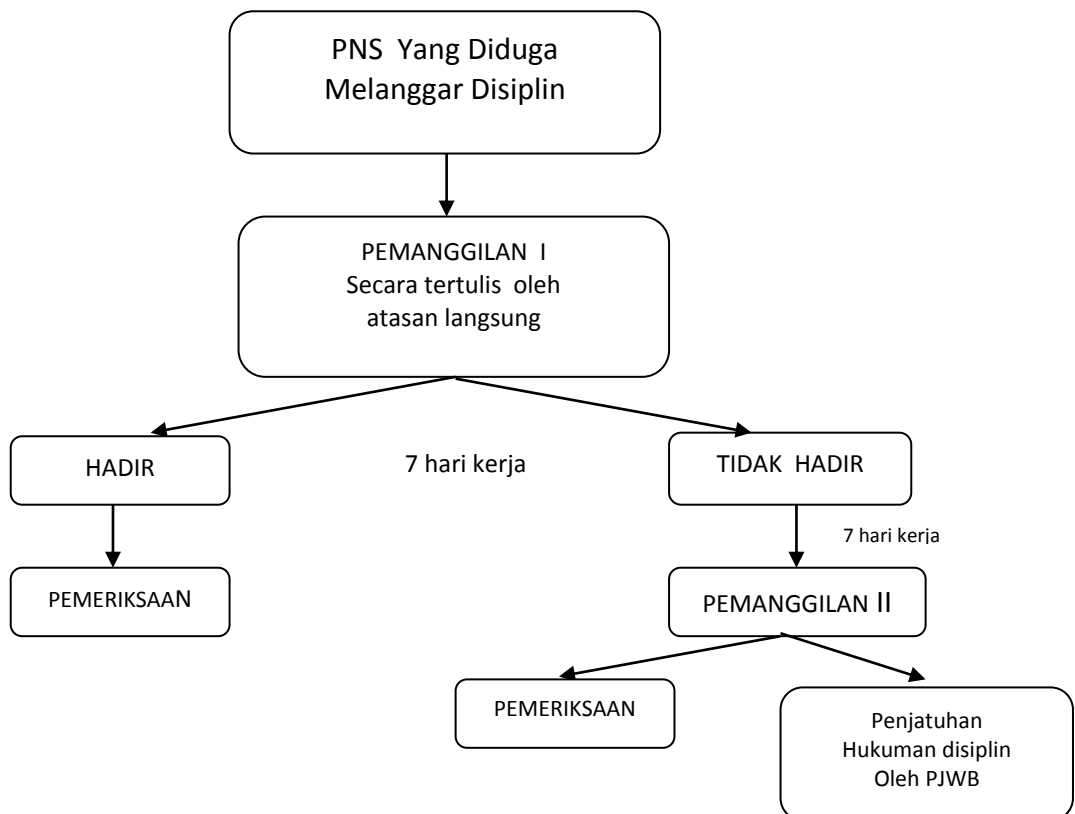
PNS Yang Diduga Melanggar Disiplin

PEMANGGILAN I
Secara tertulis oleh atasan langsung

HADIR

7 hari kerja

TIDAK HADIR

PEMERIKSAAN

7 hari kerja

PEMANGGILAN II

PEMERIKSAAN

Penjatuhan Hukuman disiplin Oleh PJWB